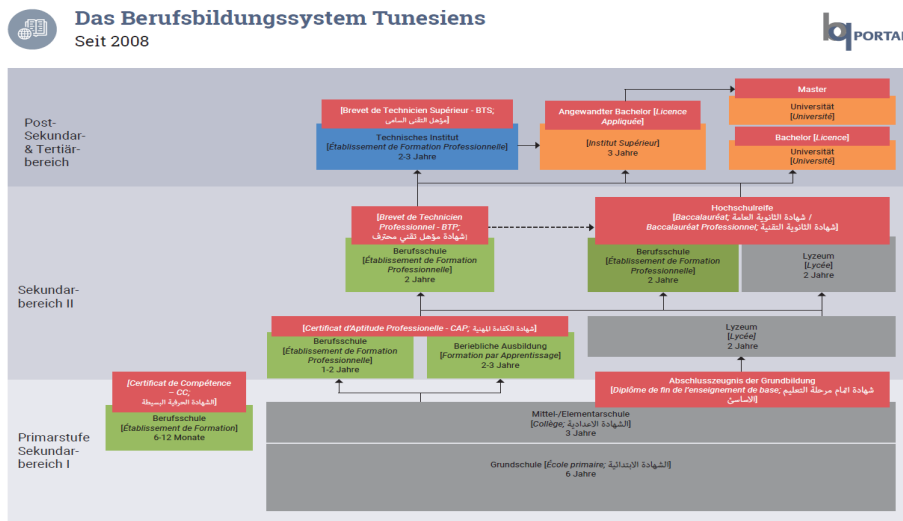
Das Berufsbildungssystem Tunesiens
Seit 2008

bq PORTAL

Post-Sekundar- & Tertiär-bereich

Sekundar-bereich II

Primarstufe Sekundar-bereich I

Master
Universität
[Université]

Bachelor [Licence]
Universität
[Université]

Angewandter Bachelor [Licence Appliquée]
[Institut Supérieur]
3 Jahre

[Brevet de Technicien Supérieur - BTS; مؤهل التقني السامي]
Technisches Institut
[Établissement de Formation Professionnelle]
2-3 Jahre

[Brevet de Technicien Professionnel - BTP; شهادة مؤهل تقني محترف]
Berufsschule
[Établissement de Formation Professionnelle]
2 Jahre

Hochschulreife
[Baccalauréat; شهادة الثانوية العامة / Baccalauréat Professionnel; شهادة الثانوية التقنية]
Berufsschule
[Établissement de Formation Professionnelle]
2 Jahre

Lyzeum
[Lycée]
2 Jahre

[Certificat d'Aptitude Professionelle - CAP; شهادة الكفاءة المهنية]
Berufsschule
[Établissement de Formation Professionnel]
1-2 Jahre

Betriebliche Ausbildung
[Formation par Apprentissage]
2-3 Jahre

Lyzeum
[Lycée]
2 Jahre

[Certificat de Compétence - CC; الشهادة الحرفية البسيطة]
Berufsschule
[Établissement de Formation]
6-12 Monate

Abschlusszeugnis der Grundbildung
[Diplôme de fin de l'enseignement de base; شهادة اتمام مرحلة التعليم الاساسي]

Mittel-/Elementarschule
[Collège; الشهادة الاعدادية]
3 Jahre

Grundschule [École primaire; الشهادة الابتدائية]
6 Jahre